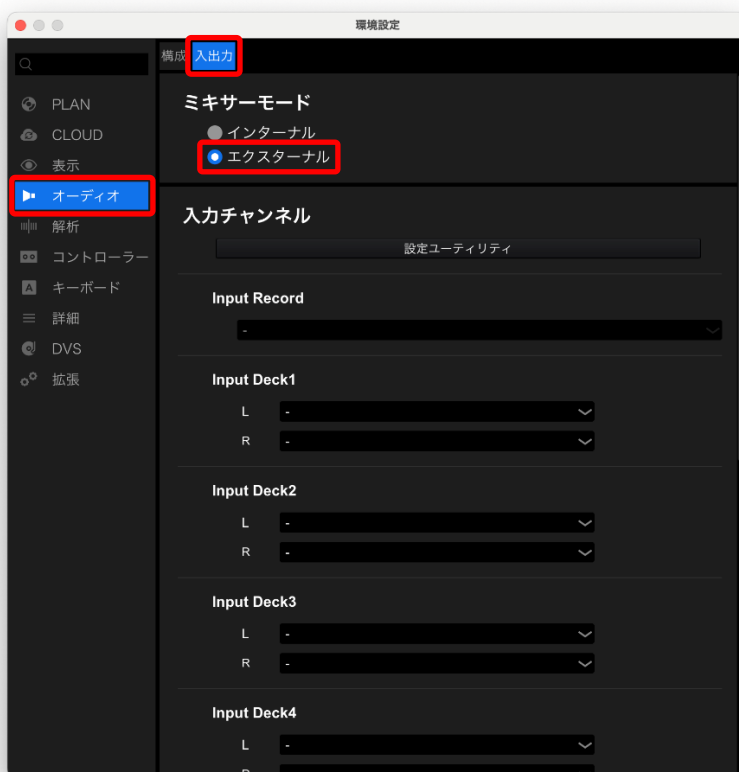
環境設定

PLAN
CLOUD
表示
オーディオ
解析
コントローラー
キーボード
詳細
DVS
拡張

構成 入出力

ミキサーモード
インターナル
エクスターナル

入力チャンネル
設定ユーティリティ

Input Record
-

Input Deck1
L -
R -

Input Deck2
L -
R -

Input Deck3
L -
R -

Input Deck4
L -
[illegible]